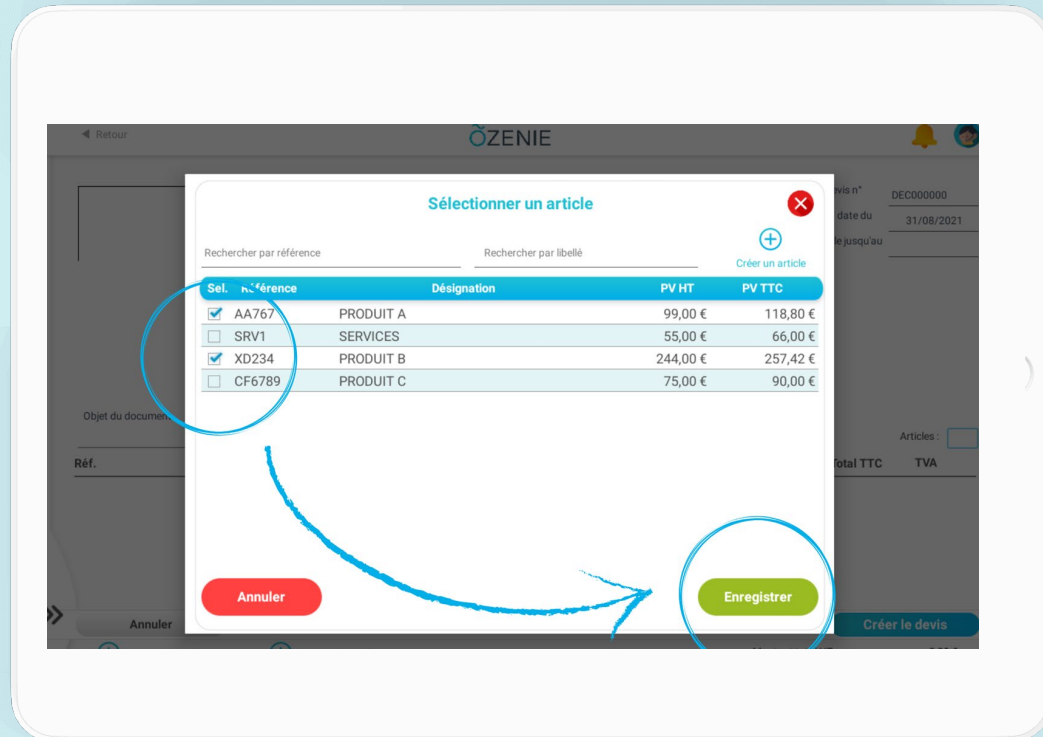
◀ Retour

ŌZENIE

Devis n° DEC000000
date du 31/08/2021
le jusqu'au

Sélectionner un article

Rechercher par référence

Rechercher par libellé

Créer un article

| Sel. | Référence | Désignation | PV HT | PV TTC |
|---|---|---|---|---|
| ☑ | AA767 | PRODUIT A | 99,00 € | 118,80 € |
| ☐ | SRV1 | SERVICES | 55,00 € | 66,00 € |
| ☑ | XD234 | PRODUIT B | 244,00 € | 257,42 € |
| ☐ | CF6789 | PRODUIT C | 75,00 € | 90,00 € |

Objet du document

Articles :

Réf.

Total TTC TVA

Annuler

Enregistrer

Annuler

Créer le devis